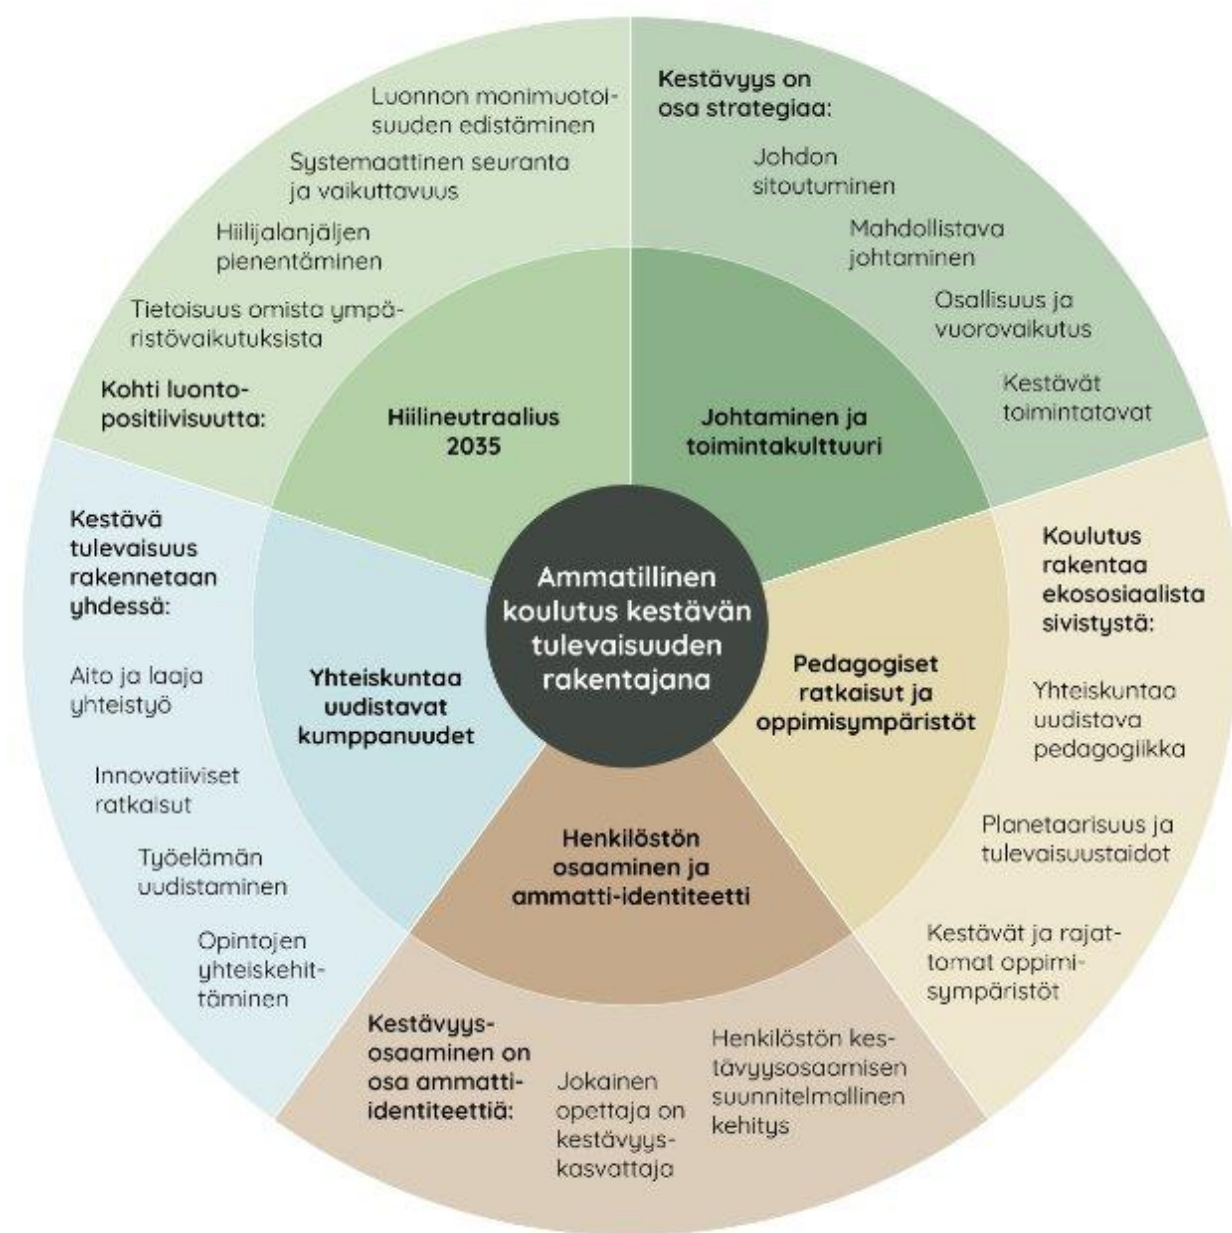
Ammatillinen koulutus kestävän tulevaisuuden rakentajana

Hiilineutraalius 2035

Kohti luontopositiivisuutta:

Tietoisuus omista ympäristövaikutuksista

Hiilijalanjäljen pienentäminen

Systemaattinen seuranta ja vaikuttavuus

Luonnon monimuotoisuuden edistäminen

Johtaminen ja toimintakulttuuri

Kestävyys on osa strategiaa:

Johdon sitoutuminen

Mahdollistava johtaminen

Osallisuus ja vuorovaikutus

Kestävät toimintatavat

Pedagogiset ratkaisut ja oppimisympäristöt

Koulutus rakentaa ekososiaalista sivistystä:

Yhteiskuntaa uudistava pedagogiikka

Planetaarisuus ja tulevaisuustaidot

Kestävät ja rajattomat oppimisympäristöt

Henkilöstön osaaminen ja ammatti-identiteetti

Kestävyysosaaminen on osa ammatti-identiteettiä:

Jokainen opettaja on kestävyyskasvattaja

Henkilöstön kestävyysosaamisen suunnitelmallinen kehitys

Yhteiskuntaa uudistavat kumppanuudet

Kestävä tulevaisuus rakennetaan yhdessä:

Aito ja laaja yhteistyö

Innovatiiviset ratkaisut

Työelämän uudistaminen

Opintojen yhteiskehittäminen